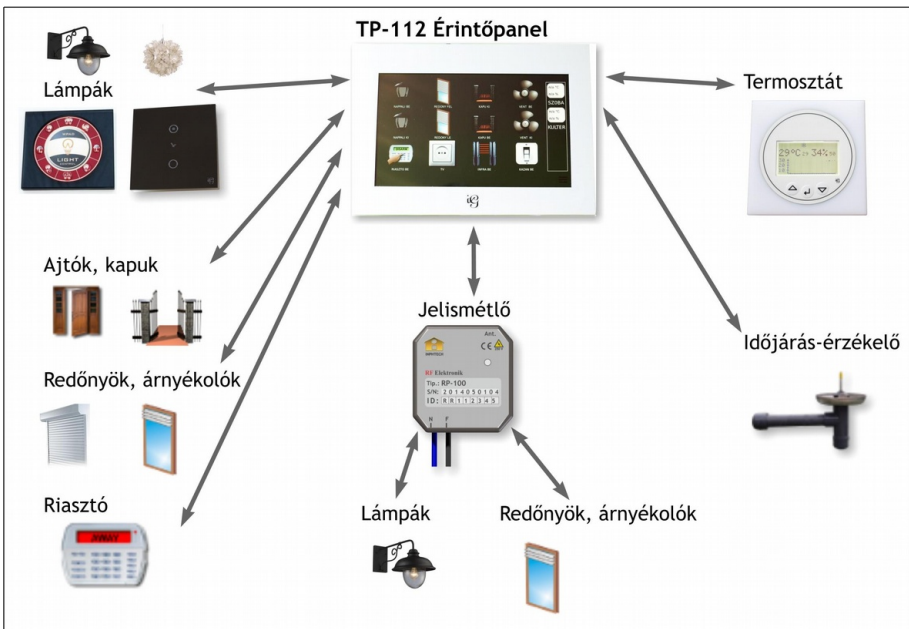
TP-112 Érintőpanel

Lámpák

LIGHT

SZOBA

KULTER

Termosztát

29°C 34%

Ajtók, kapuk

Jelismétlő

Ant.

CE

RF Elektronik

Tip.: RP-100

S/N: 2 0 1 4 0 5 0 1 0 4

ID: R R 1 1 2 3 4 5

Időjárás-érzékelő

Redőnyök, árnyékolók

Riasztó

Lámpák

Redőnyök, árnyékolók